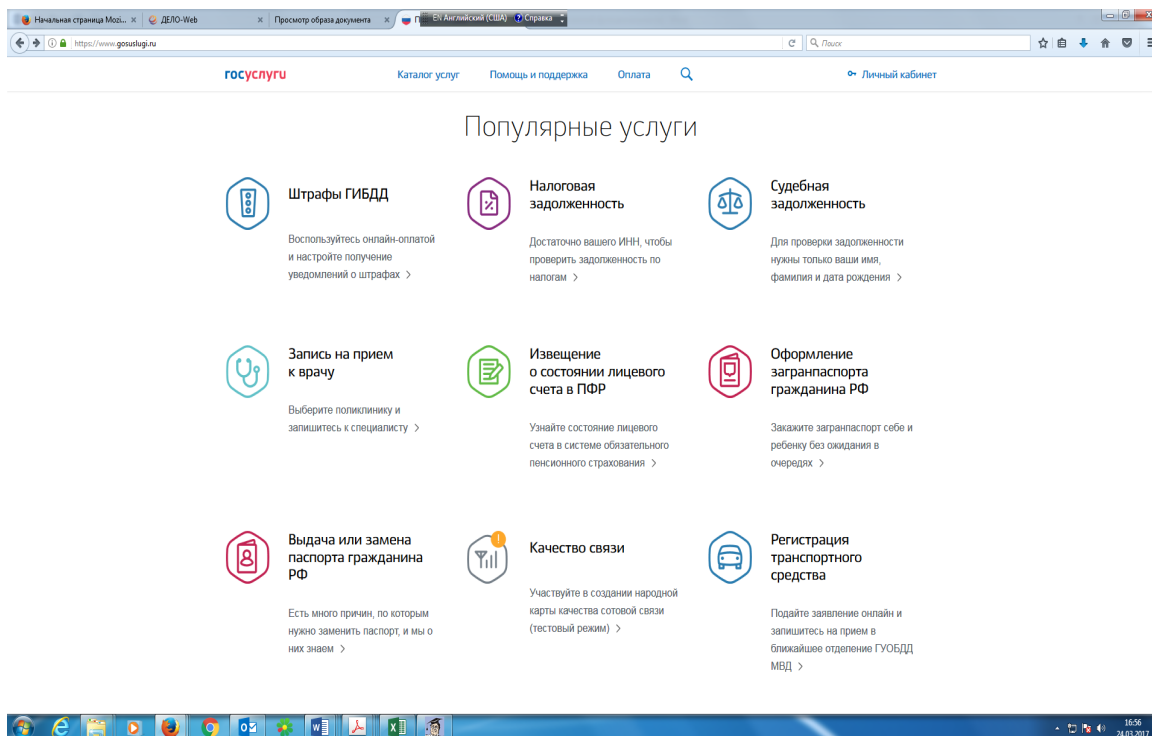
Начальная страница Mozi... × ДЕЛО-Web × Просмотр образа документа × П EN Английский (США) Справка

https://www.gosuslugi.ru

Поиск

госуслуги Каталог услуг Помощь и поддержка Оплата Личный кабинет

Популярные услуги

Штрафы ГИБДД

Воспользуйтесь онлайн-оплатой и настройте получение уведомлений о штрафах >

Налоговая задолженность

Достаточно вашего ИНН, чтобы проверить задолженность по налогам >

Судебная задолженность

Для проверки задолженности нужны только ваши имя, фамилия и дата рождения >

Запись на прием к врачу

Выберите поликлинику и запишитесь к специалисту >

Извещение о состоянии лицевого счета в ПФР

Узнайте состояние лицевого счета в системе обязательного пенсионного страхования >

Оформление загранпаспорта гражданина РФ

Закажите загранпаспорт себе и ребенку без ожидания в очередях >

Выдача или замена паспорта гражданина РФ

Есть много причин, по которым нужно заменить паспорт, и мы о них знаем >

Качество связи

Участвуйте в создании народной карты качества сотовой связи (тестовый режим) >

Регистрация транспортного средства

Подайте заявление онлайн и запишитесь на прием в ближайшее отделение ГУОБДД МВД >

16:56
24.03.2017